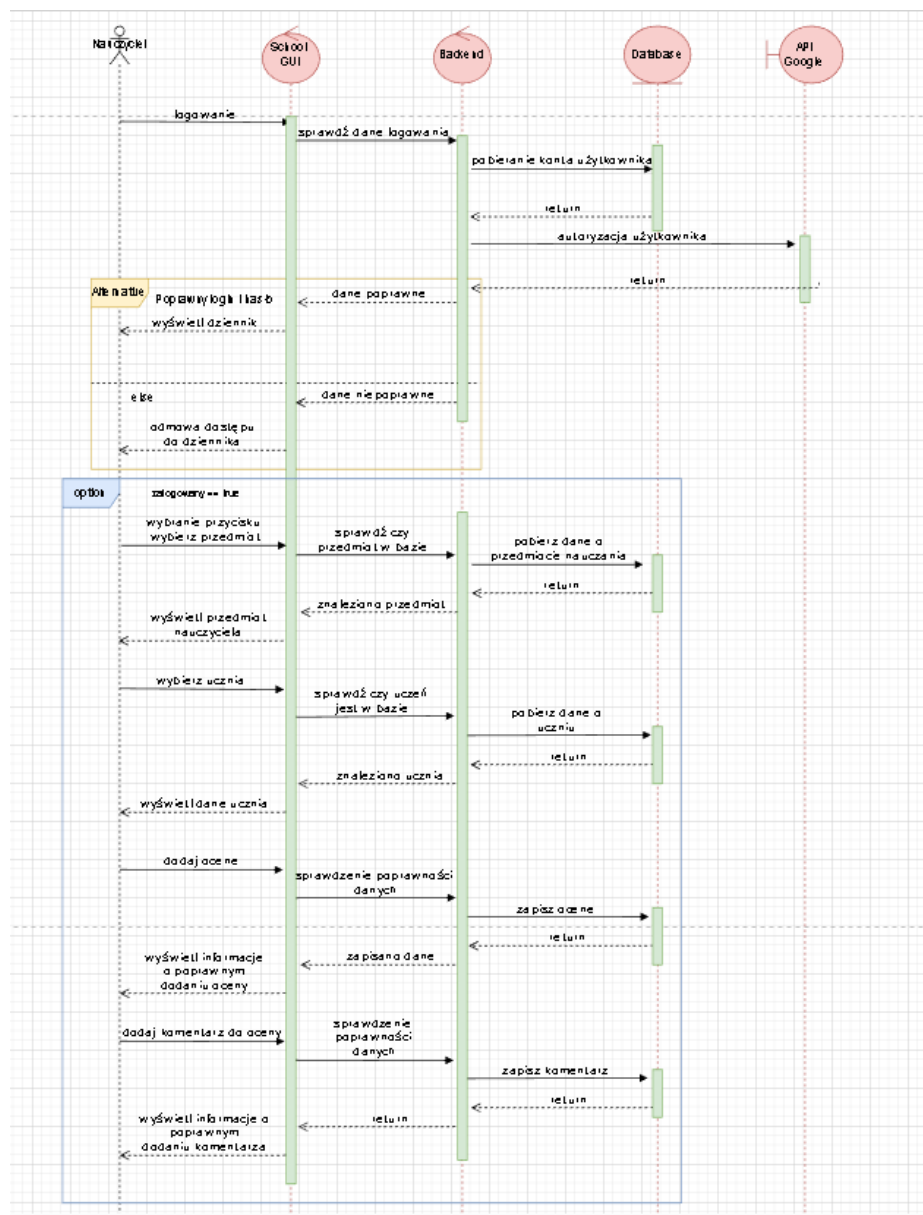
Nauczyciel

School GUI

Backend

Database

API Google

logowanie

sprawdź dane logowania

pobieranie konta użytkownika

return

autoryzacja użytkownika

return

Alternative

Poprawny login i hasło

dane poprawne

wyświetl dziennik

else

dane niepoprawne

odmowa dostępu do dziennika

option

zalogowany == true

wybranie przycisku wybierz przedmiot

sprawdź czy przedmiot w bazie

pobierz dane o przedmiocie nauczania

return

znaleziono przedmiot

wyświetl przedmiot nauczyciela

wybierz ucznia

sprawdź czy uczeń jest w bazie

pobierz dane o uczniu

return

znaleziono ucznia

wyświetl dane ucznia

dodaj ocenę

sprawdzenie poprawności danych

zapisz ocenę

return

zapisano dane

wyświetl informacje o poprawnym dodaniu oceny

dodaj komentarz do oceny

sprawdzenie poprawności danych

zapisz komentarz

return

return

wyświetl informacje o poprawnym dodaniu komentarza